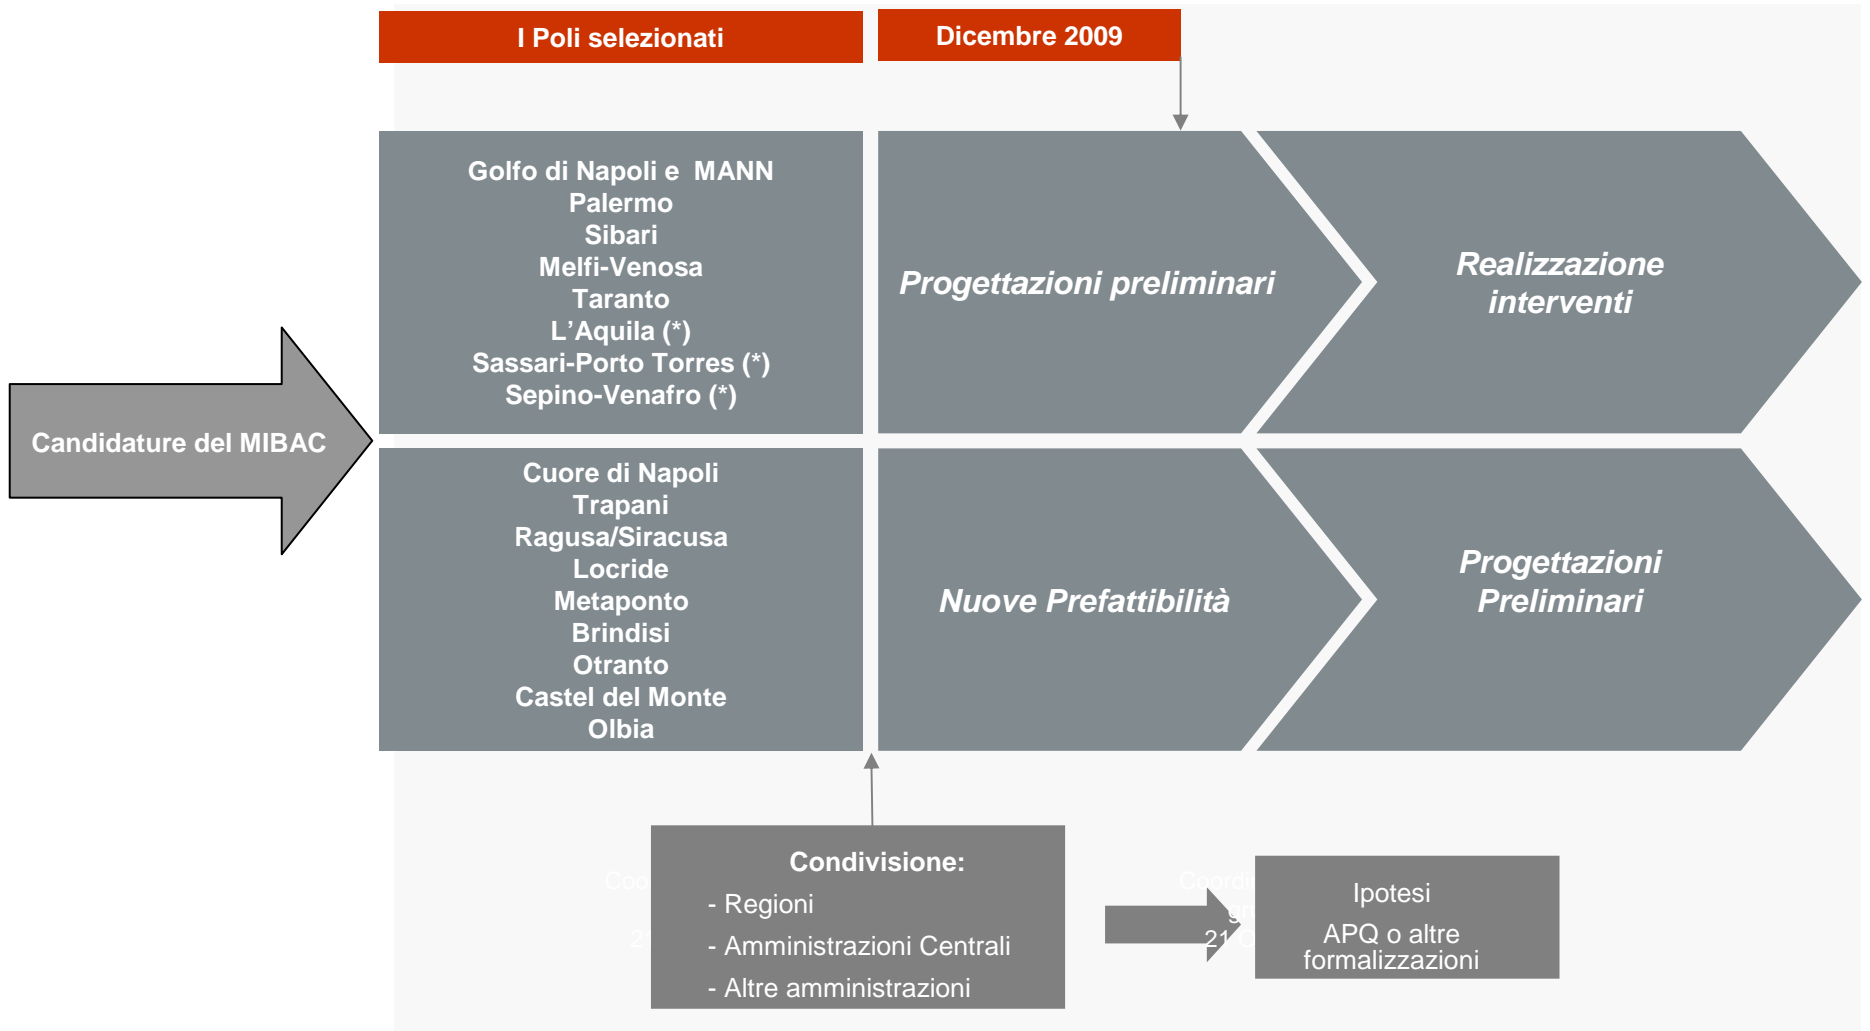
I Poli selezionati

Dicembre 2009

Golfo di Napoli e MANN
Palermo
Sibari
Melfi-Venosa
Taranto
L'Aquila (*)
Sassari-Porto Torres (*)
Sepino-Venafro (*)

Progettazioni preliminari

Realizzazione interventi

Candidature del MIBAC

Cuore di Napoli
Trapani
Ragusa/Siracusa
Locride
Metaponto
Brindisi
Otranto
Castel del Monte
Olbia

Nuove Prefattibilità

Progettazioni Preliminari

Condivisione:
- Regioni
- Amministrazioni Centrali
- Altre amministrazioni

Ipotesi
APQ o altre formalizzazioni